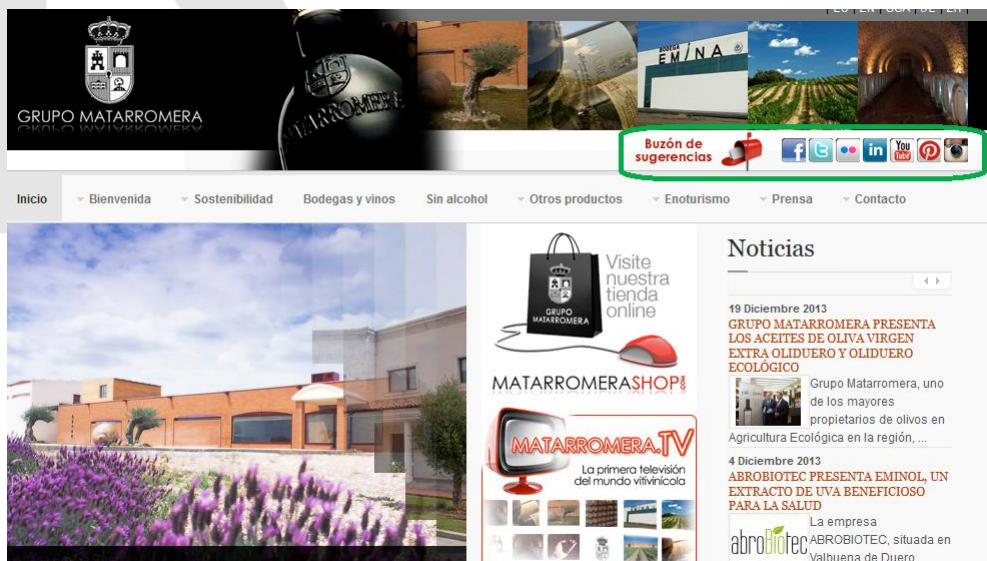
ES | EN | GCA | DE | ZH

GRUPO MATARROMERA

MATARROMERA

BODEGA EMINA

Buzón de sugerencias

Inicio | Bienvenida | Sostenibilidad | Bodegas y vinos | Sin alcohol | Otros productos | Enoturismo | Prensa | Contacto

Visite nuestra tienda online

GRUPO MATARROMERA

MATARROMERASHOP.com

MATARROMERA.TV

La primera televisión del mundo vitivinícola

Noticias

19 Diciembre 2013
GRUPO MATARROMERA PRESENTA LOS ACEITES DE OLIVA VIRGEN EXTRA OLIDUERO Y OLIDUERO ECOLÓGICO

Grupo Matarromera, uno de los mayores propietarios de olivos en Agricultura Ecológica en la región, ...

4 Diciembre 2013
ABROBIOTEC PRESENTA EMINOL, UN EXTRACTO DE UVA BENEFICIOSO PARA LA SALUD

abroBiotec

La empresa ABROBIOTEC, situada en Valbuena de Duero